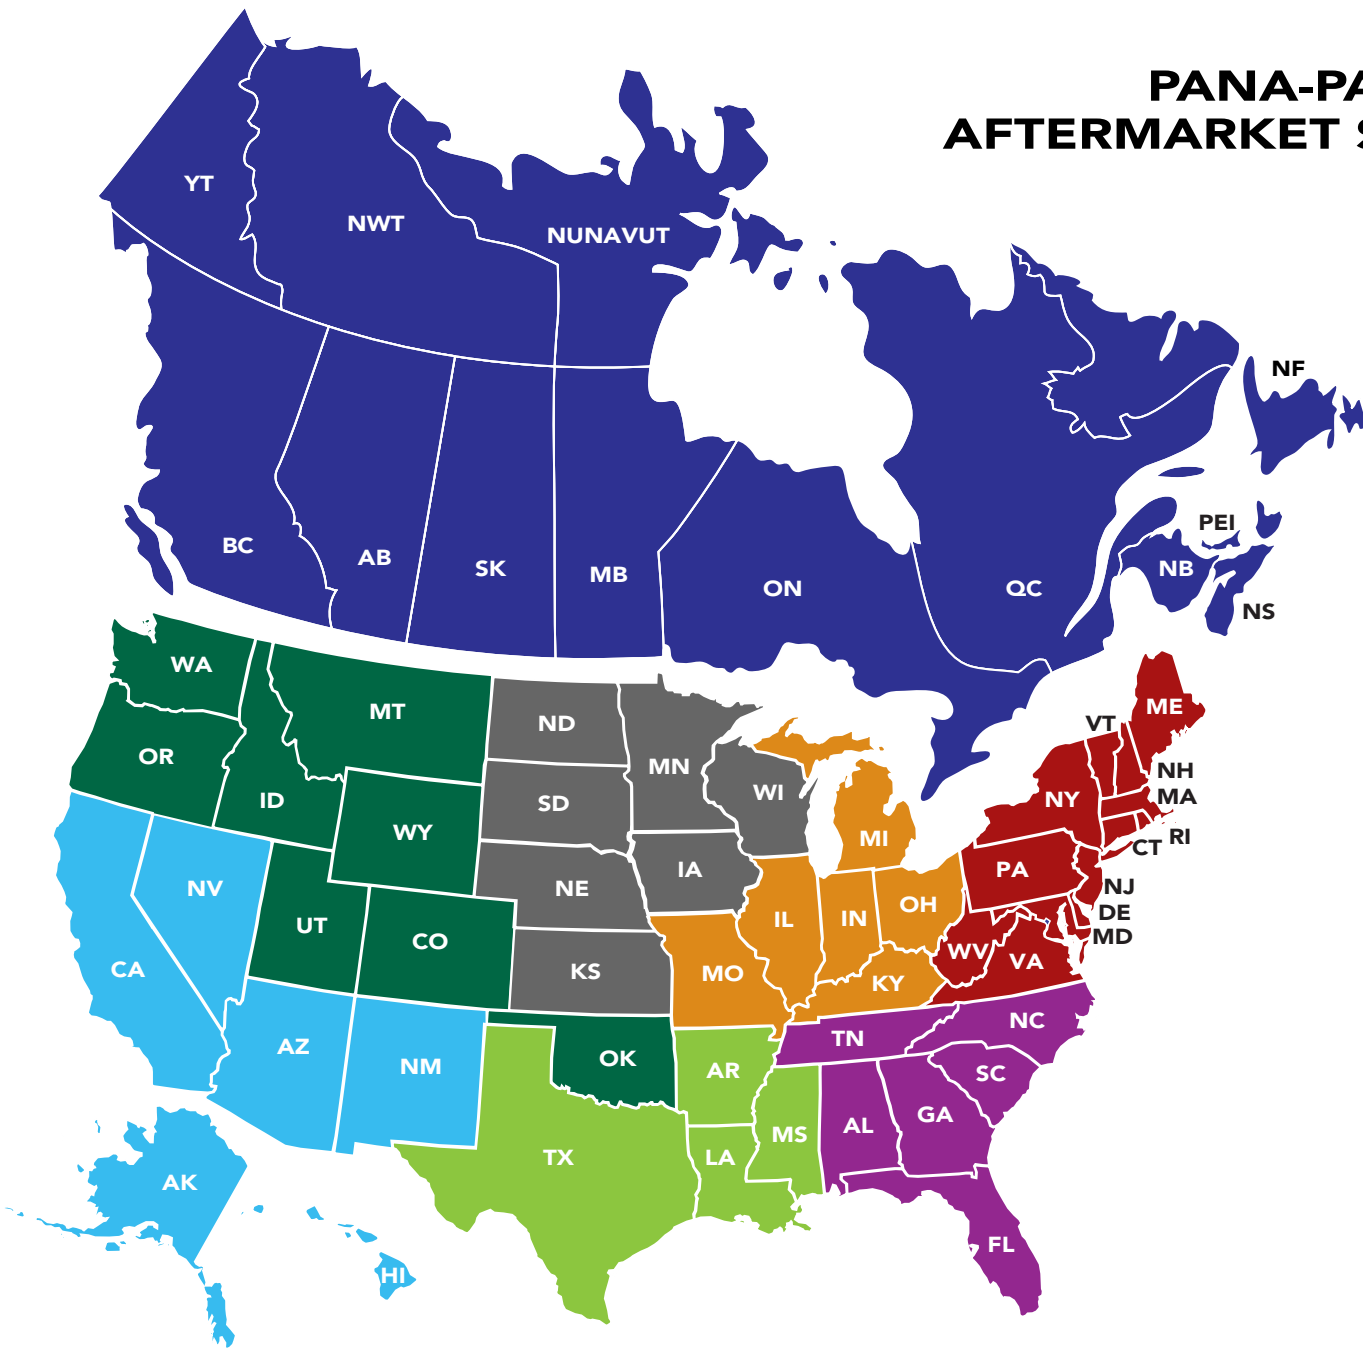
PANA-PA
AFTERMARKET S

YT
NWT
NUNAVUT
NF
PEI
BC
AB
SK
MB
ON
QC
NB
NS
WA
MT
ND
MN
ME
VT
OR
ID
WY
SD
WI
MI
NY
NH
MA
RI
CT
NV
UT
NE
IA
PA
NJ
DE
MD
CA
CO
KS
MO
IL
IN
OH
WV
VA
KY
AZ
NM
OK
AR
TN
NC
SC
AL
GA
MS
TX
LA
FL
AK
HI